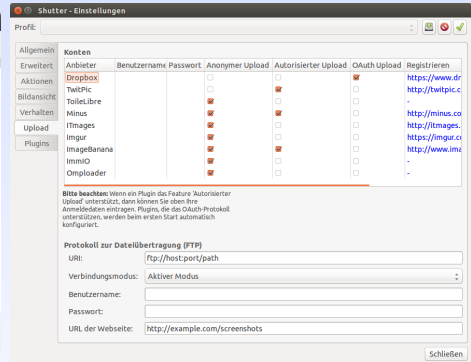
Shutter - Einstellungen

Profil:

Allgemein
Erweitert
Aktionen
Bildansicht
Verhalten
Upload
Plugins

Konten

| Anbieter | Benutzername | Passwort | Anonymer Upload | Autorisierter Upload | OAuth Upload | Registrieren |
|---|---|---|---|---|---|---|
| Dropbox | | | | | | https://www.dr |
| TwitPic | | | | | | http://twitpic.co |
| ToileLibre | | | | | | - |
| Minus | | | | | | http://minus.co |
| ITmages | | | | | | http://itmages. |
| Imgur | | | | | | https://imgur.co |
| ImageBanana | | | | | | http://www.ima |
| ImmIO | | | | | | - |
| Omploader | | | | | | - |

Bitte beachten: Wenn ein Plugin das Feature 'Autorisierter Upload' unterstützt, dann können Sie oben Ihre Anmeldedaten eintragen. Plugins, die das OAuth-Protokoll unterstützen, werden beim ersten Start automatisch konfiguriert.

Protokoll zur Dateiübertragung (FTP)

URI: ftp://host:port/path

Verbindungsmodus: Aktiver Modus

Benutzername:

Passwort:

URL der Webseite: http://example.com/screenshots

Schließen